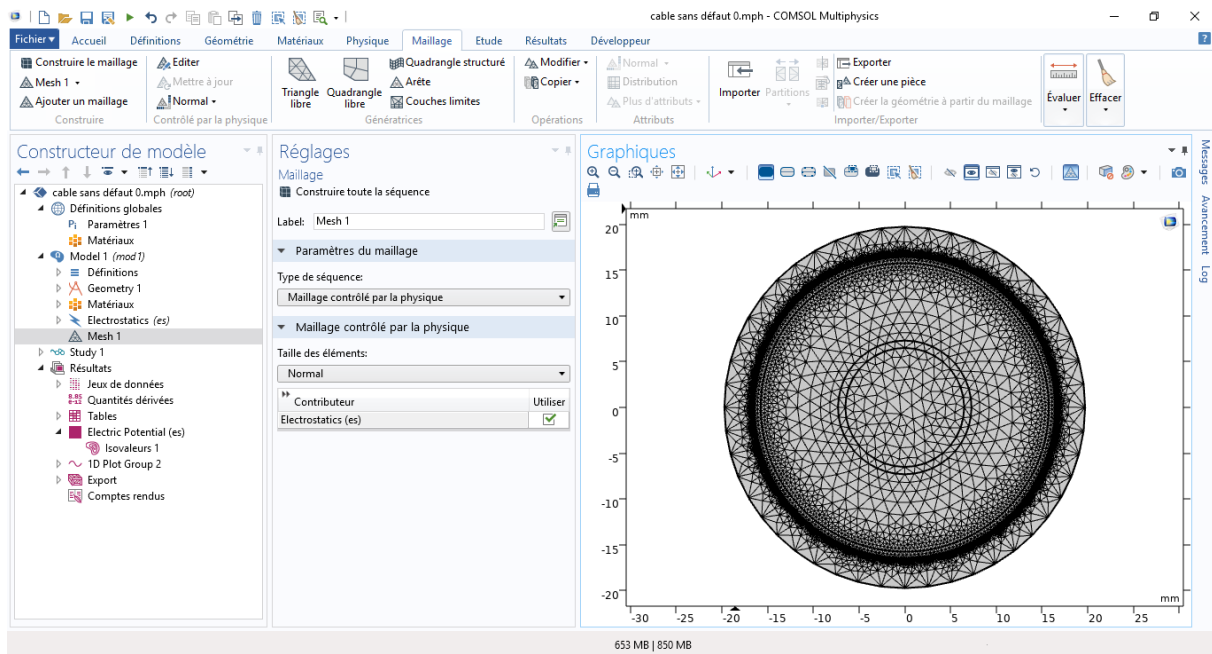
cable sans défaut 0.mph - COMSOL Multiphysics

Fichier Accueil Définitions Géométrie Matériaux Physique Maillage Etude Résultats Développeur

Construire le maillage
Mesh 1
Ajouter un maillage
Construire

Editer
Mettre à jour
Normal
Contrôlé par la physique

Triangle libre
Quadrangle libre
Quadrangle structuré
Arête
Couches limites
Génératrices

Modifier
Copier
Opérations

Normal
Distribution
Plus d'attributs
Attributs

Importer
Partitions
Exporter
Créer une pièce
Créer la géométrie à partir du maillage
Importer/Exporter

Évaluer
Effacer

Constructeur de modèle

cable sans défaut 0.mph (root)
Définitions globales
Paramètres 1
Matériaux
Model 1 (mod1)
Définitions
Geometry 1
Matériaux
Electrostatics (es)
Mesh 1
Study 1
Résultats
Jeux de données
Quantités dérivées
Tables
Electric Potential (es)
Isovaleurs 1
1D Plot Group 2
Export
Comptes rendus

Réglages
Maillage
Construire toute la séquence

Label: Mesh 1

Paramètres du maillage
Type de séquence:
Maillage contrôlé par la physique

Maillage contrôlé par la physique
Taille des éléments:
Normal

| Contributeur | Utiliser |
|---|---|
| Electrostatics (es) | ✓ |

Graphiques

mm
20
15
10
5
0
-5
-10
-15
-20
-30 -25 -20 -15 -10 -5 0 5 10 15 20 25
mm

Messages Avancement Log

653 MB | 850 MB